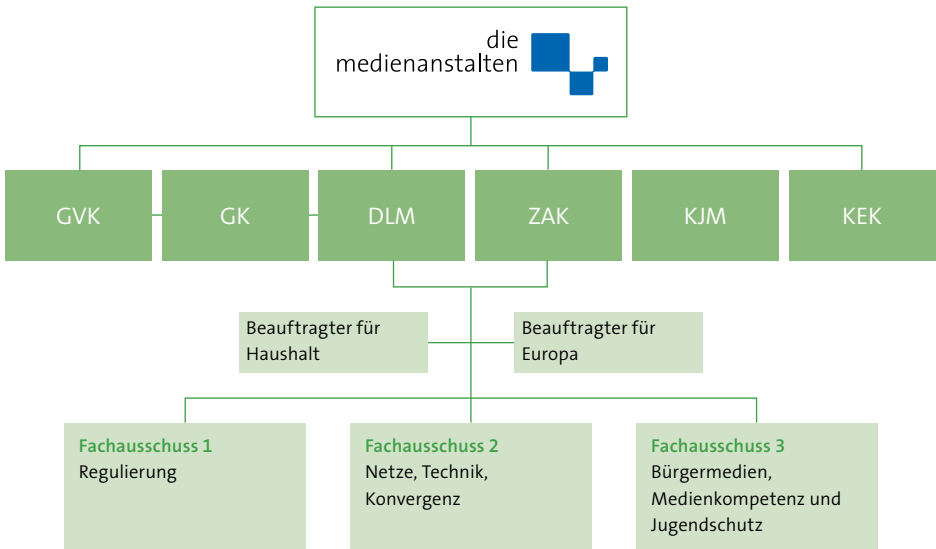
die medienanstalten

GVK

GK

DLM

ZAK

KJM

KEK

Beauftragter für Haushalt

Beauftragter für Europa

Fachausschuss 1
Regulierung

Fachausschuss 2
Netze, Technik, Konvergenz

Fachausschuss 3
Bürgermedien, Medienkompetenz und Jugendschutz